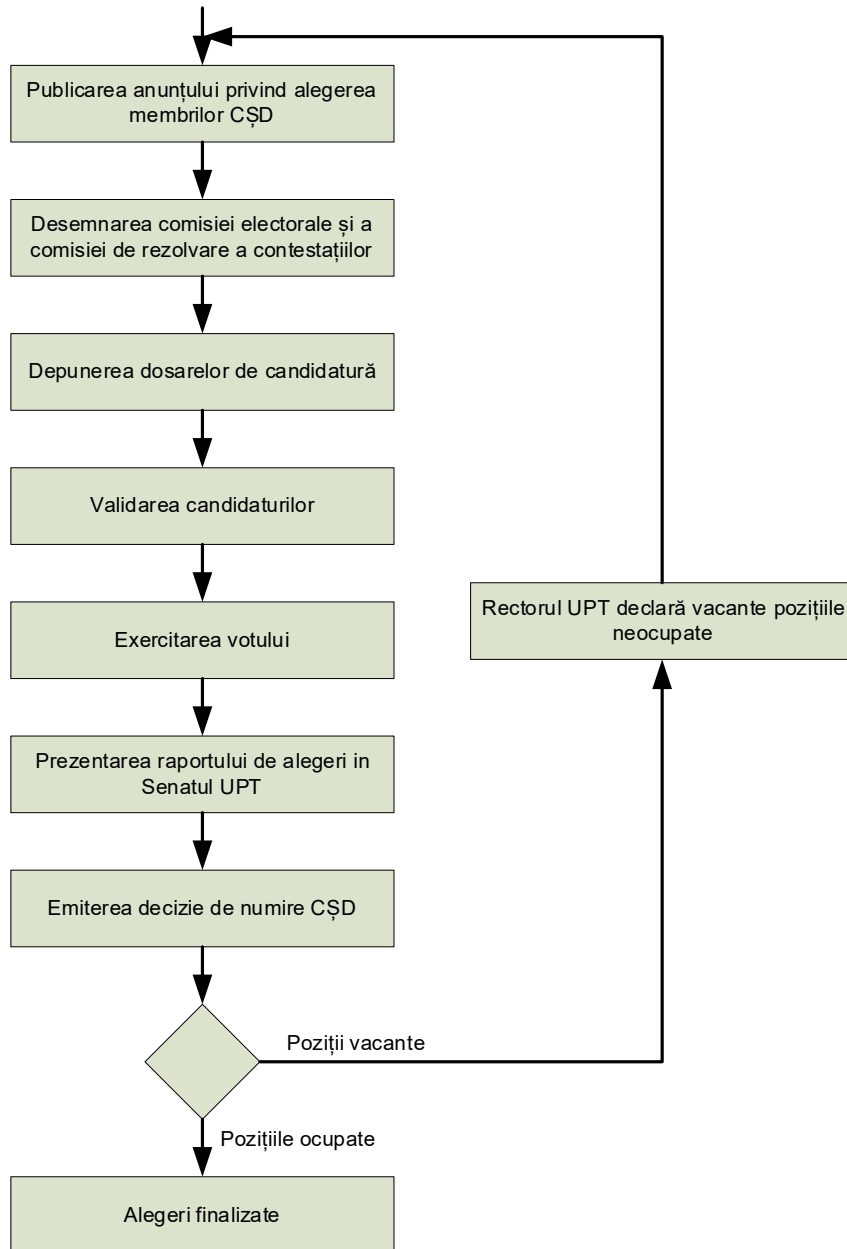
Publicarea anunțului privind alegerea membrilor CȘD

Desemnarea comisiei electorale și a comisiei de rezolvare a contestațiilor

Depunerea dosarelor de candidatură

Validarea candidaturilor

Exercitarea votului

Prezentarea raportului de alegeri in Senatul UPT

Emiterea decizie de numire CȘD

Poziții vacante

Pozițiile ocupate

Alegeri finalizate

Rectorul UPT declară vacante pozițiile neocupate